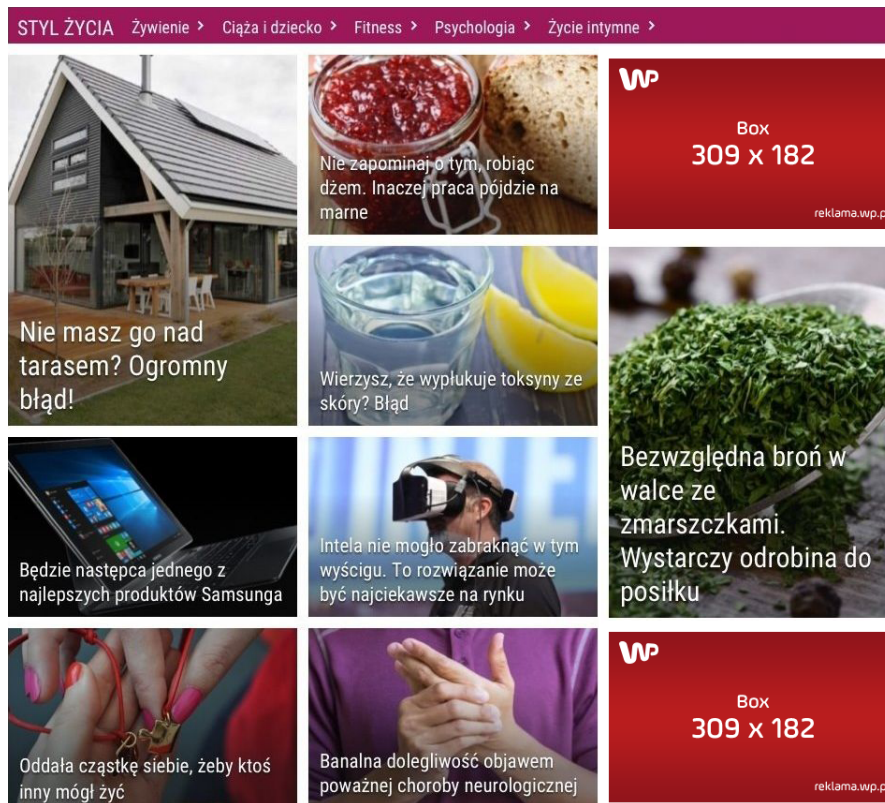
STYL ŻYCIA Żywienie › Ciąża i dziecko › Fitness › Psychologia › Życie intymne ›

Nie masz go nad tarasem? Ogromny błąd!

Nie zapominaj o tym, robiąc dżem. Inaczej praca pójdzie na marne

WP
Box
309 x 182
reklama.wp.p

Wierzysz, że wypłukuje toksyny ze skóry? Błąd

Bezwzględna broń w walce ze zmarszczkami. Wystarczy odrobina do posiłku

Będzie następca jednego z najlepszych produktów Samsunga

Intela nie mogło zabraknąć w tym wyścigu. To rozwiązanie może być najciekawsze na rynku

Oddała cząstkę siebie, żeby ktoś inny mógł żyć

Banalna dolegliwość objawem poważnej choroby neurologicznej

WP
Box
309 x 182
reklama.wp.p